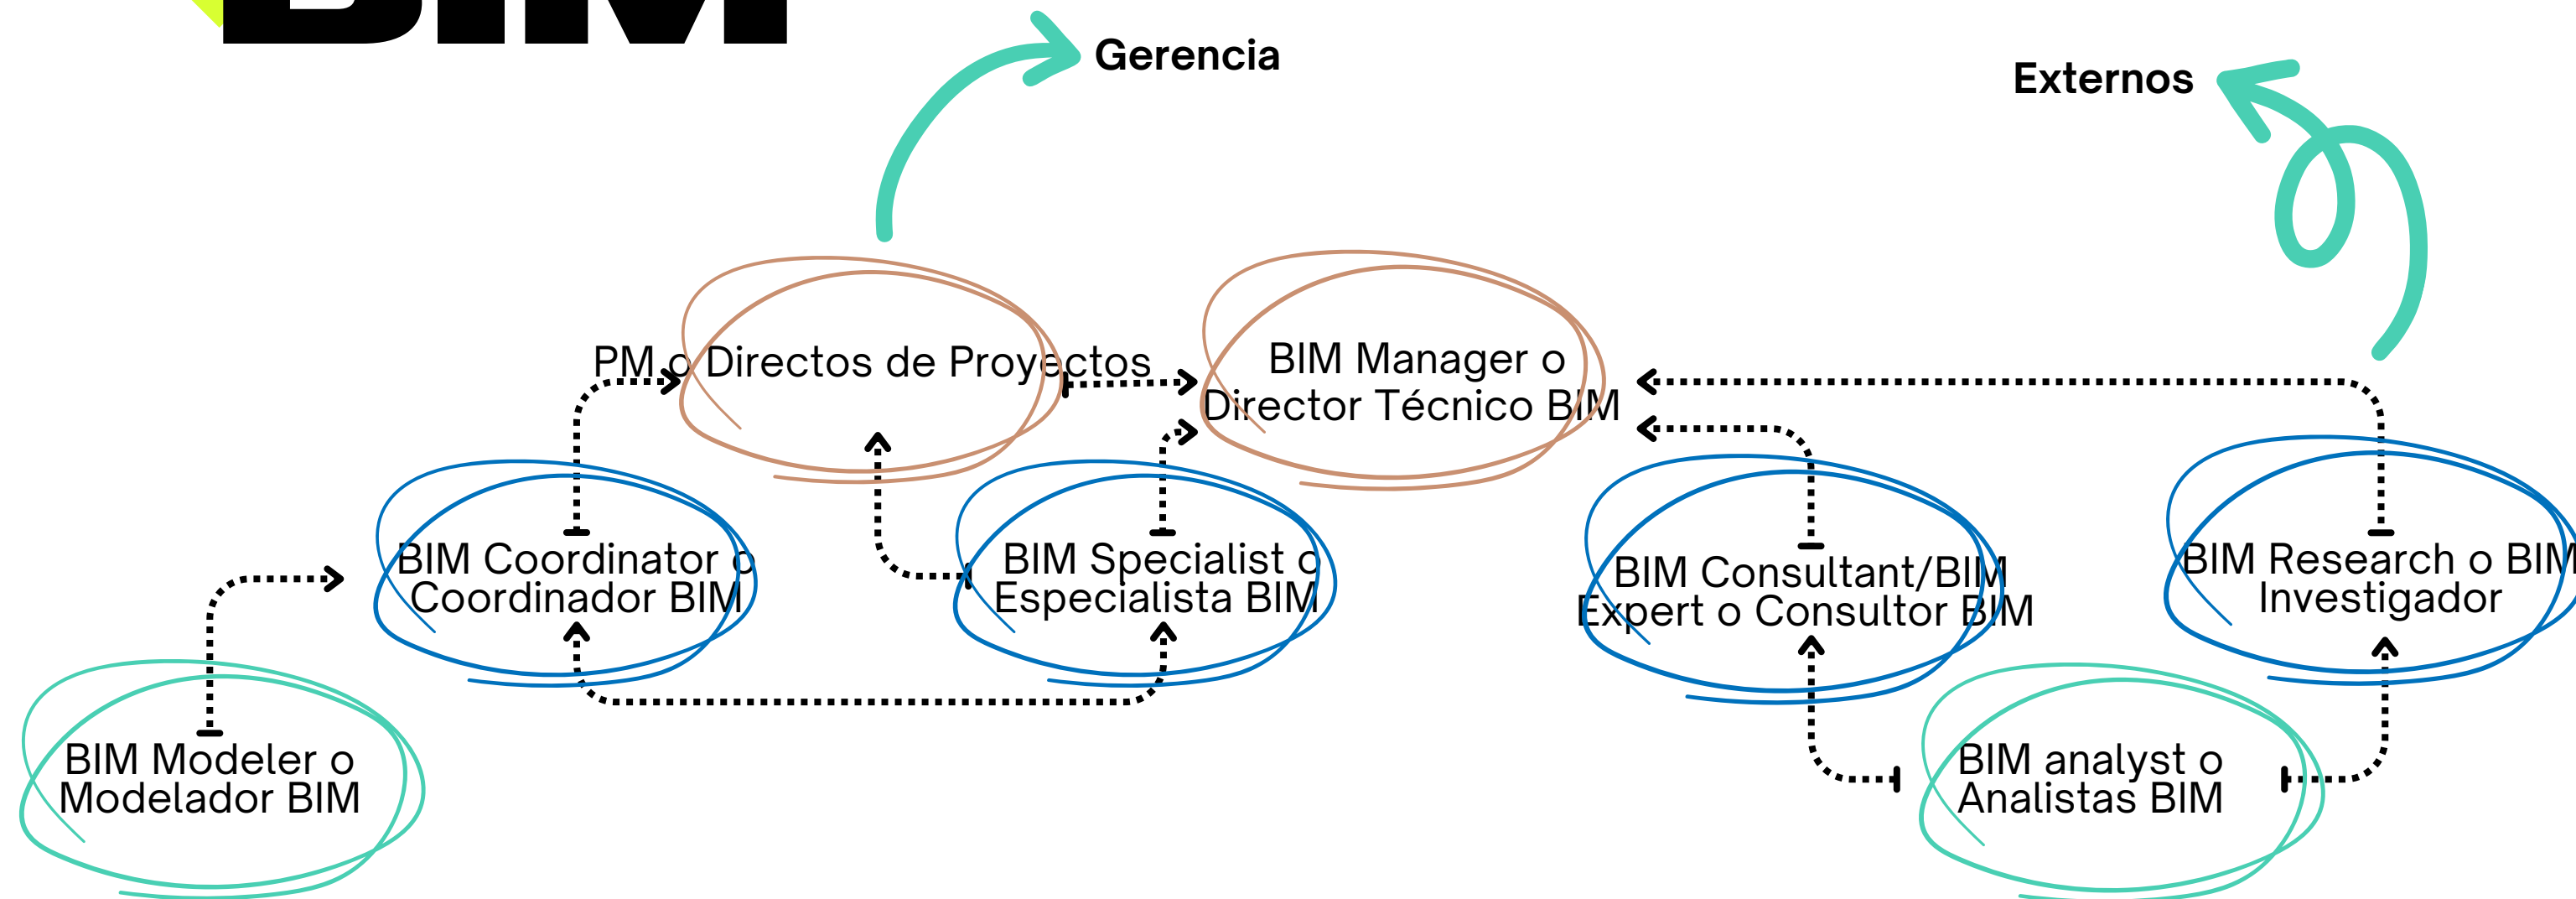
Gerencia

Externos

PM o Directos de Proyectos

BIM Manager o Director Técnico BIM

BIM Coordinator o Coordinador BIM

BIM Specialist o Especialista BIM

BIM Consultant/BIM Expert o Consultor BIM

BIM Research o BIM Investigador

BIM Modeler o Modelador BIM

BIM analyst o Analistas BIM